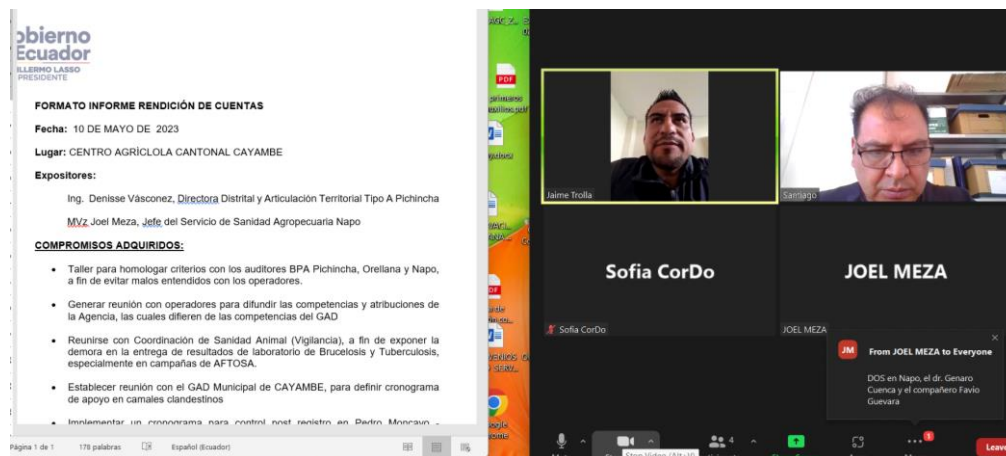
obierno
Ecuador
ILLERMO LASSO
PRESIDENTE

FORMATO INFORME RENDICIÓN DE CUENTAS

Fecha: 10 DE MAYO DE 2023

Lugar: CENTRO AGRÍCLOLA CANTONAL CAYAMBE

Expositores:

Ing. Denisse Vásconez, Directora Distrital y Articulación Territorial Tipo A Pichincha

MVz Joel Meza, Jefe del Servicio de Sanidad Agropecuaria Napo

COMPROMISOS ADQUIRIDOS:

- Taller para homologar criterios con los auditores BPA Pichincha, Orellana y Napo, a fin de evitar malos entendidos con los operadores.
- Generar reunión con operadores para difundir las competencias y atribuciones de la Agencia, las cuales difieren de las competencias del GAD
- Reunirse con Coordinación de Sanidad Animal (Vigilancia), a fin de exponer la demora en la entrega de resultados de laboratorio de Brucelosis y Tuberculosis, especialmente en campañas de AFTOSA.
- Establecer reunión con el GAD Municipal de CAYAMBE, para definir cronograma de apoyo en camales clandestinos
- Implementar un cronograma para control post registro en Pedro Moncayo -

Página 1 de 1 178 palabras Español (Ecuador)

Jaime Trolla
Santiago
Sofia CorDo
JOEL MEZA
Sofia CorDo
JOEL MEZA

JM From JOEL MEZA to Everyone
DOS en Napo, el dr. Genaro Cuenca y el compañero Favio Guevara

Stop Video (Alt+V)
4
1
Leave